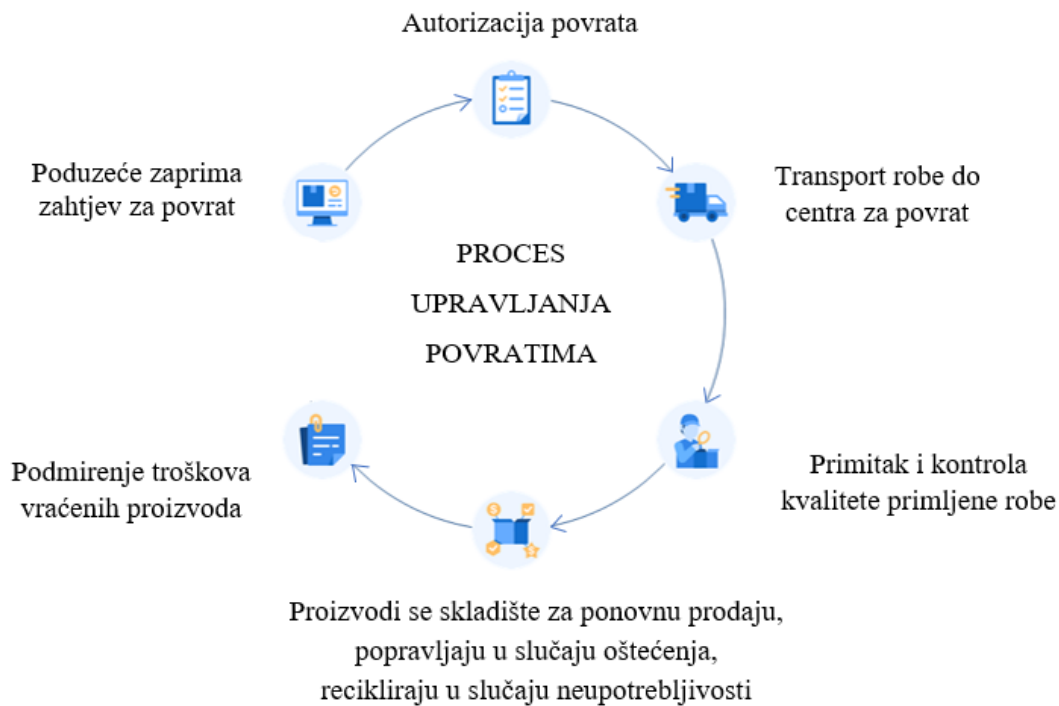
Autorizacija povrata

Transport robe do centra za povrat

Primitak i kontrola kvalitete primljene robe

Proizvodi se skladište za ponovnu prodaju, popravljaju u slučaju oštećenja, recikliraju u slučaju neupotrebljivosti

Podmirenje troškova vraćenih proizvoda

Poduzeće zaprima zahtjev za povrat

PROCES UPRAVLJANJA POVRATIMA